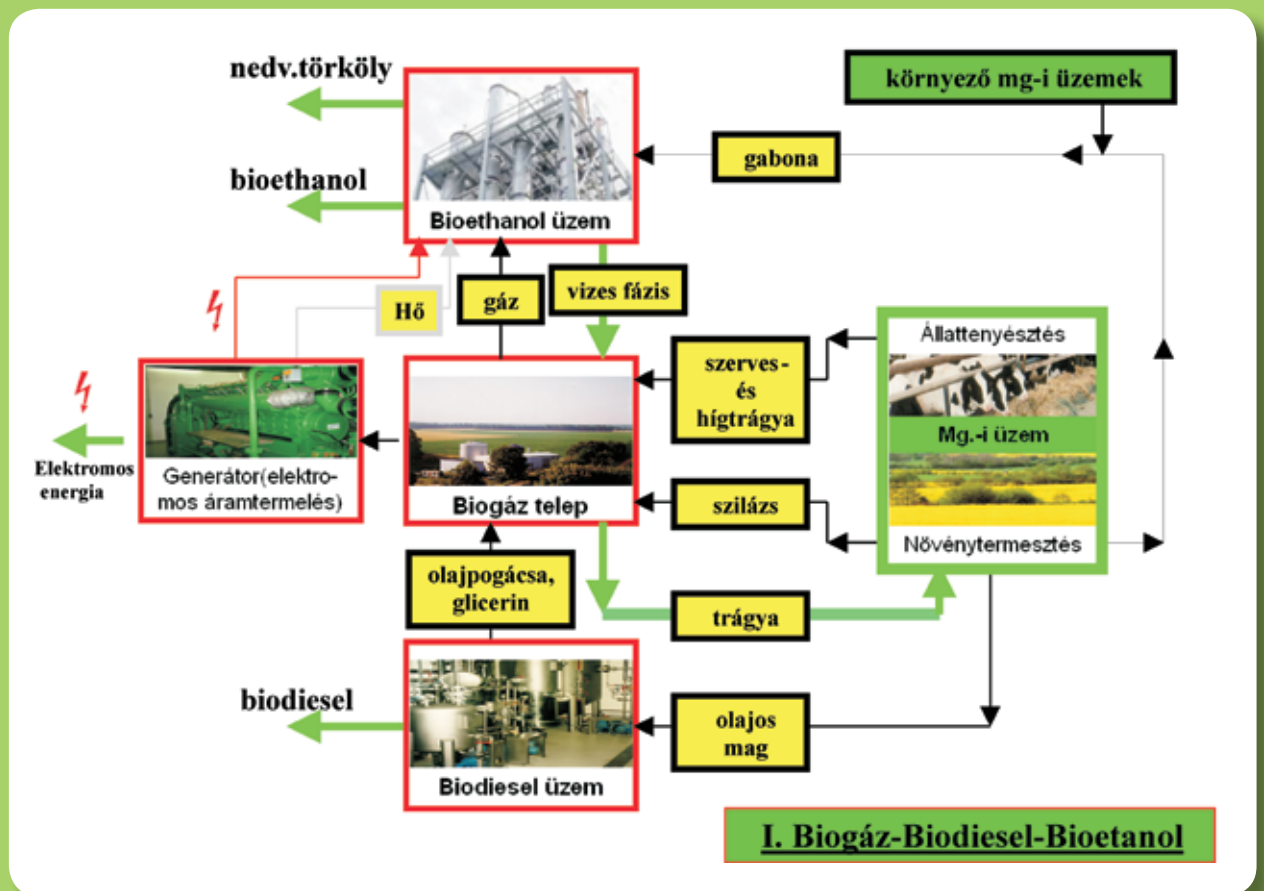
nedv.törköly

környező mg-i üzemek

gabona

bioethanol

Bioethanol üzem

gáz

vizes fázis

Hő

Állattenyésztés

szerves-és hígtrágya

Mg.-i üzem

Elektromos energia

Generátor(elektromos áramtermelés)

Biogáz telep

szilázs

Növénytermesztés

olajpogácsa, glicerin

trágya

biodiesel

olajos mag

Biodiesel üzem

I. Biogáz-Biodiesel-Bioetanol